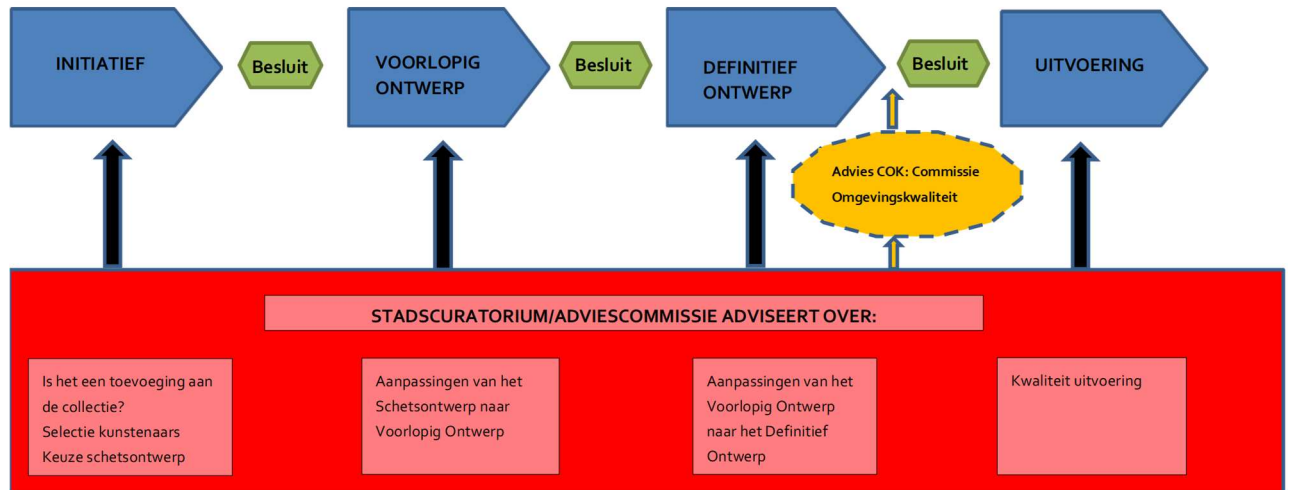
INITIATIEF

Besluit

VOORLOPIG ONTWERP

Besluit

DEFINITIEF ONTWERP

Besluit

UITVOERING

Advies COK: Commissie Omgevingskwaliteit

STADSCURATORIUM/ADVIESCOMMISSIE ADVISEERT OVER:

Is het een toevoeging aan de collectie?
Selectie kunstenaars
Keuze schetsontwerp

Aanpassingen van het Schetsontwerp naar Voorlopig Ontwerp

Aanpassingen van het Voorlopig Ontwerp naar het Definitief Ontwerp

Kwaliteit uitvoering